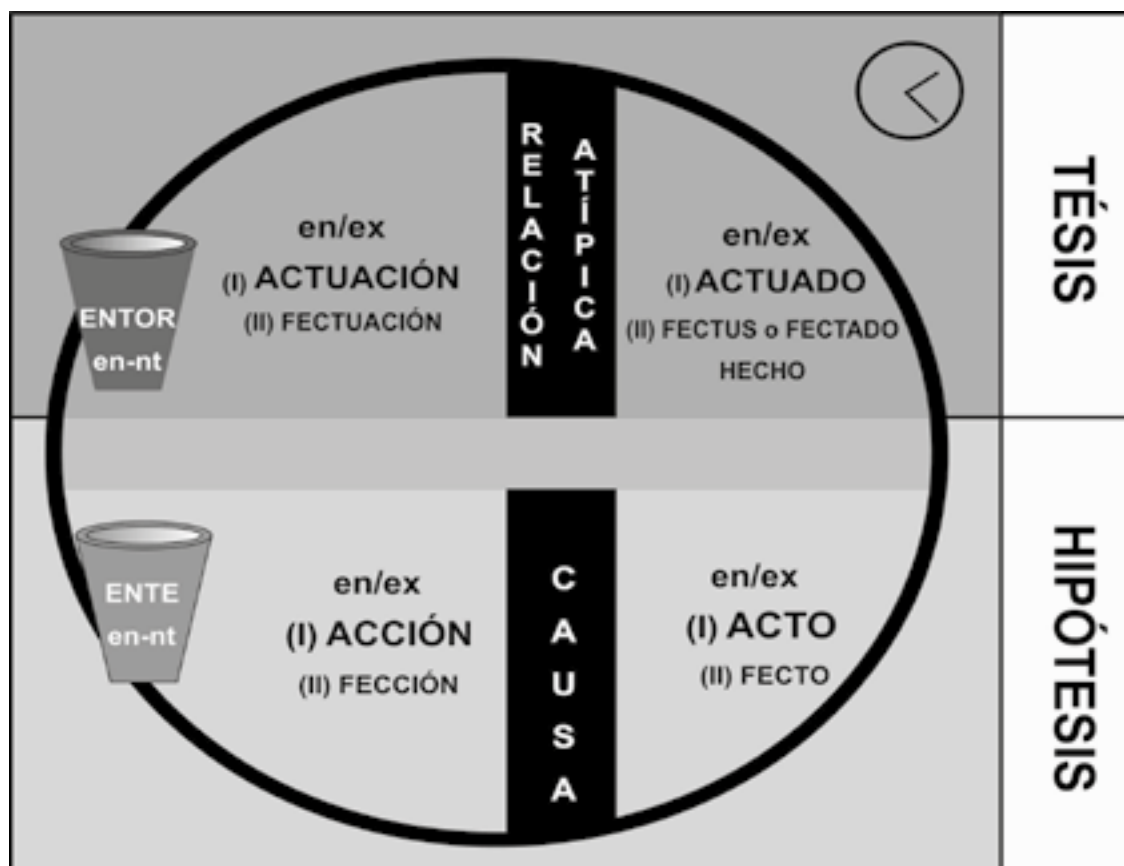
ENTOR
en-nt

en/ex
(I) ACTUACIÓN
(II) FECTUACIÓN

RELACIÓN ATÍPICA

en/ex
(I) ACTUADO
(II) FECTUS o FECTADO
HECHO

TÉSIS

ENTE
en-nt

en/ex
(I) ACCIÓN
(II) FECCIÓN

CAUSA

en/ex
(I) ACTO
(II) FECTO

HIPÓTESIS